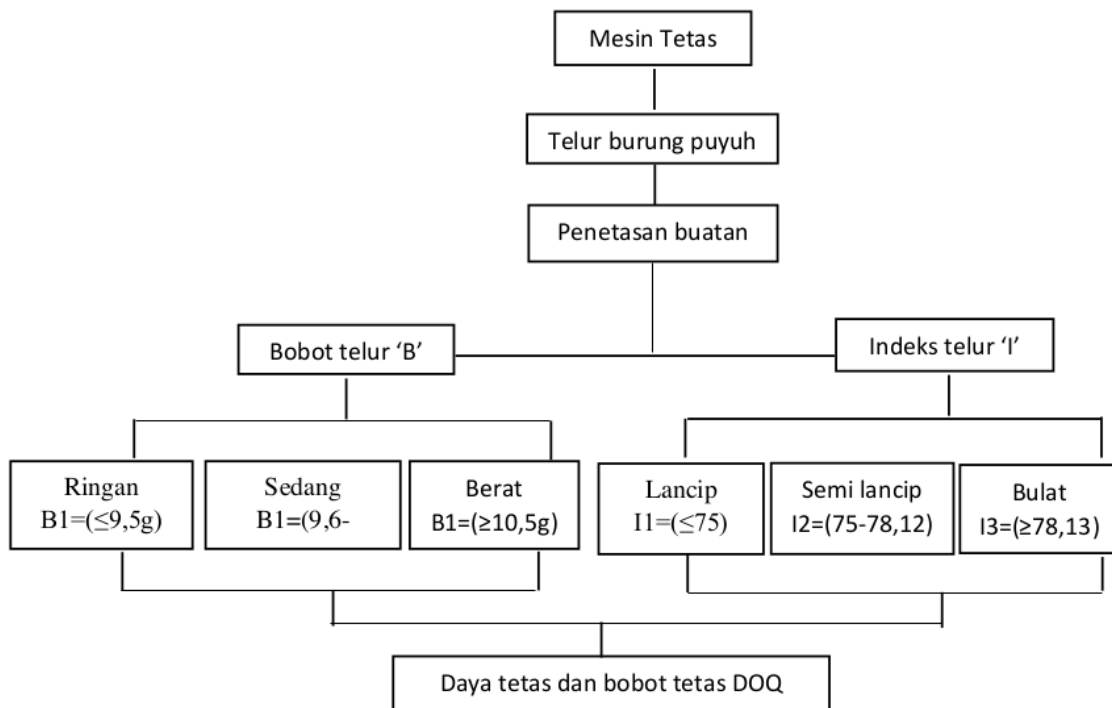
Mesin Tetas

Telur burung puyuh

Penetasan buatan

Bobot telur ‘B’

Indeks telur ‘I’

Ringan
B1=(≤9,5g)

Sedang
B1=(9,6-

Berat
B1=(≥10,5g)

Lancip
I1=(≤75)

Semi lancip
I2=(75-78,12)

Bulat
I3=(≥78,13)

Daya tetas dan bobot tetas DOQ